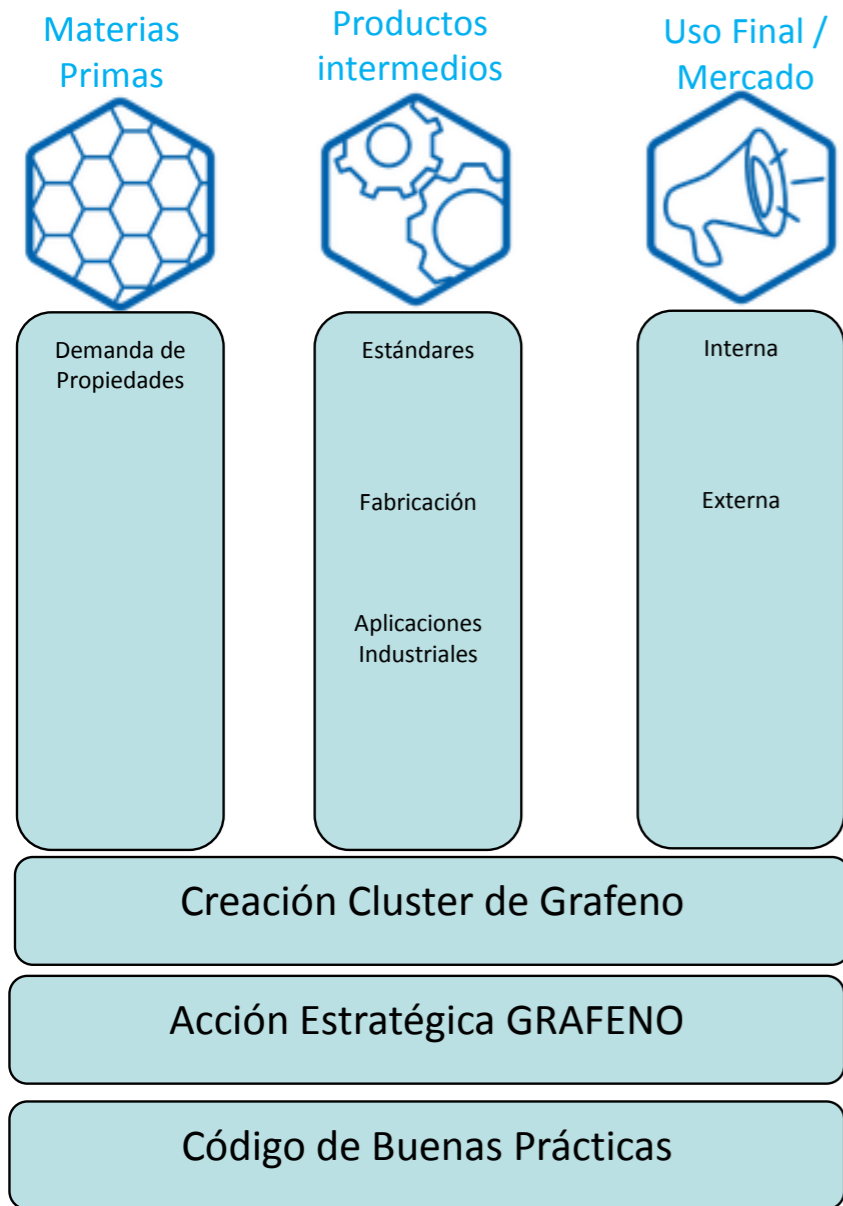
Materias Primas

Productos intermedios

Uso Final / Mercado

Demanda de Propiedades

Estándares

Fabricación

Aplicaciones Industriales

Interna

Externa

Creación Cluster de Grafeno

Acción Estratégica GRAFENO

Código de Buenas Prácticas